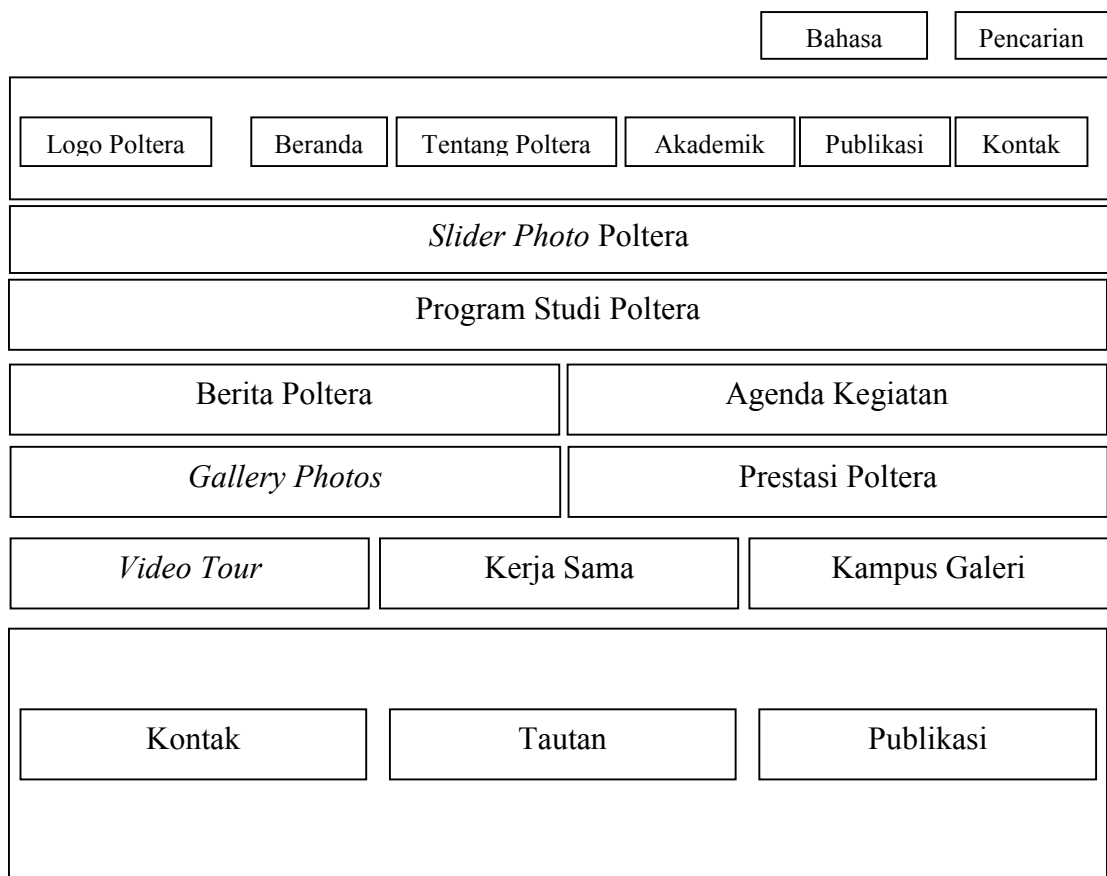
Bahasa Pencarian

Logo Poltera Beranda Tentang Poltera Akademik Publikasi Kontak

*Slider Photo* Poltera

Program Studi Poltera

Berita Poltera Agenda Kegiatan

*Gallery Photos* Prestasi Poltera

*Video Tour* Kerja Sama Kampus Galeri

Kontak Tautan Publikasi